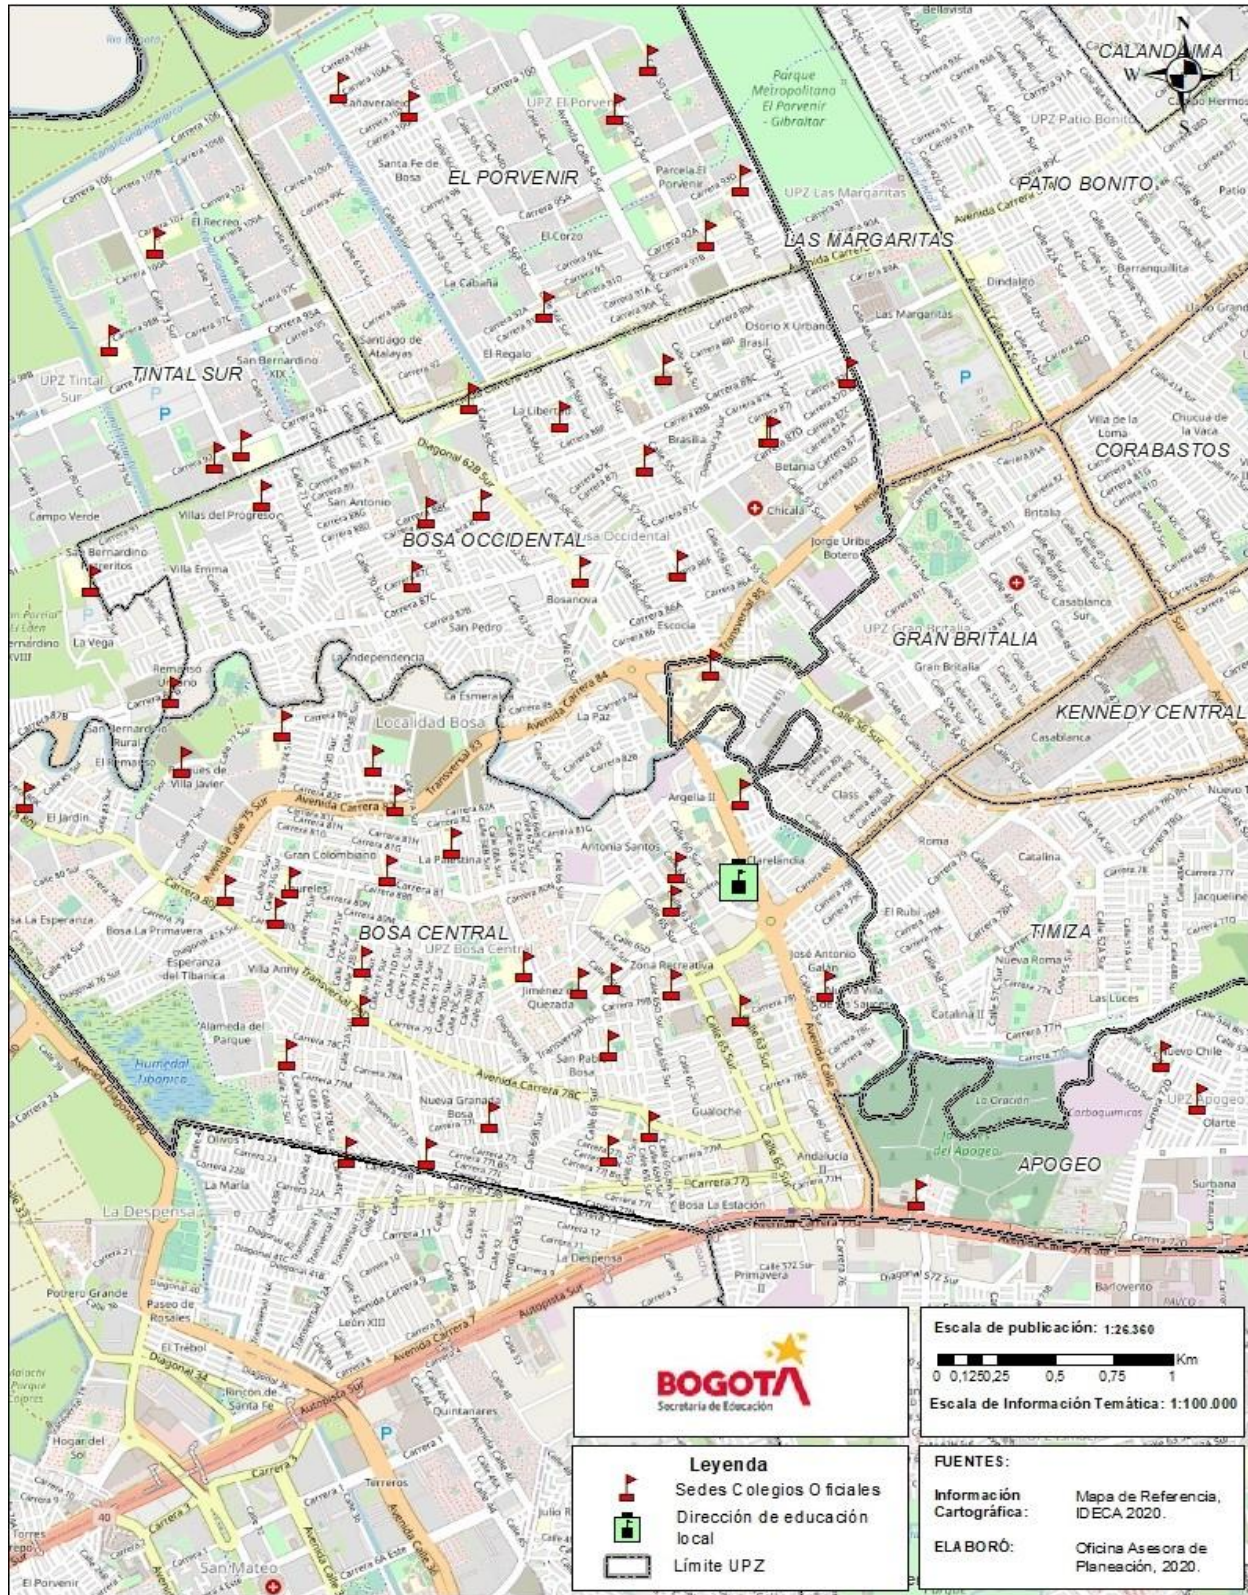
CALANDAIMA

N
S
W
E

Parque Metropolitano El Porvenir - Gibraltar

UPZ El Porvenir

EL PORVENIR

UPZ Las Margaritas

LAS MARGARITAS

UPZ Patio Bonito

PATIO BONITO

TINTAL SUR

UPZ Tintal Sur

CORABASTOS

BOSA OCCIDENTAL

GRAN BRITALIA

UPZ Gran Britalia

KENNEDY CENTRAL

Localidad Bosa

BOSA CENTRAL

UPZ Bosa Central

TIMIZA

APOGEO

UPZ Apogeo

La Despensa

Humedal Tibanica

Santa Fe de Bosa

El Recreo

Campo Verde

Villas del Progreso

San Antonio

San Bernardino XIX

Santiago de Atalayas

El Regalo

La Cabaña

El Corzo

La Libertad

Brasilia

Betania

Chicalá

Jorge Uribe Botero

Bosanova

San Pedro

Escocia

La Independencia

La Esmeralda

La Paz

Remanso Urbano

San Bernardino Rural

El Jardín

Gran Colombiano

La Palestina

Antonia Santos

Argelia II

Class

Roma

Catalina

El Rubí

José Antonio Galán

Nueva Roma

Las Luces

Catalina II

Nuevo Chile

Olarte

La Oración

Carboquímicos

Jardines del Apogeo

Surbana

Andalucía

Gualoche

Nueva Granada Bosa

San Pablo Bosa

Jiménez de Quezada

Zona Recreativa

Esperanza del Tibanica

Villa Anny

Alameda del Parque

Bosa La Primavera

La Esperanza

Olivos I

La María

Bosa La Estación

Primavera II

Barlovento

Potrero Grande

Paseo de Rosales

El Trébol

Rincón de Santa Fe

León XIII

Quintanares

Hogar del Sol

Terreros

San Mateo

El Porvenir

Villa Emma

La Vega

Carrera 77J

Autopista Sur

Avenida Carrera 7

Diagonal 62B Sur

Avenida Carrera 86

Transversal 83

Avenida Carrera 84

Avenida Calle 75 Sur

Transversal 78

Avenida Carrera 78C

Avenida Carrera 80

Avenida Calle 57R Sur

Transversal 86

Escala de publicación: 1:26.360

0 0,125 0,25 0,5 0,75 1 Km

Escala de Información Temática: 1:100.000

BOGOTÁ
Secretaría de Educación

Leyenda
Sedes Colegios Oficiales
Dirección de educación local
Límite UPZ

FUENTES:
Información Cartográfica: Mapa de Referencia, IDECA 2020.
ELABORÓ: Oficina Asesora de Planeación, 2020.